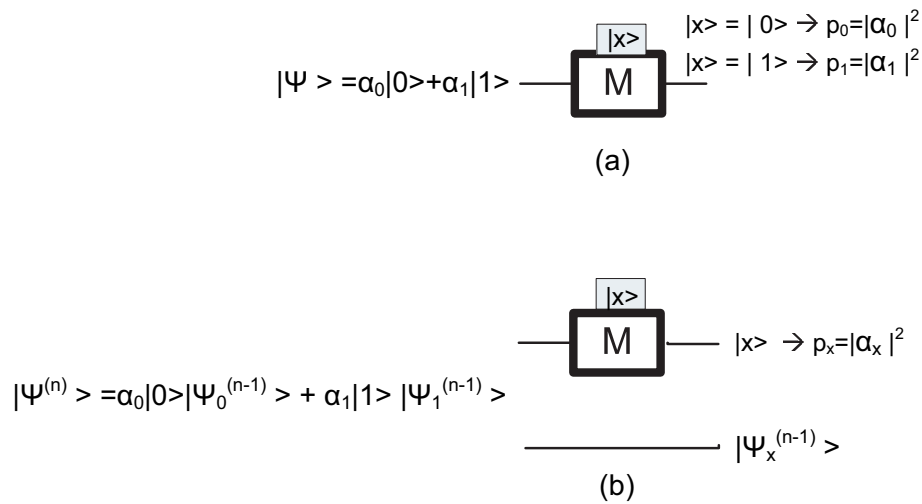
$|\Psi> = \alpha_0|0> + \alpha_1|1>$

|x>

M

$|x> = |0> \rightarrow p_0 = |\alpha_0|^2$

$|x> = |1> \rightarrow p_1 = |\alpha_1|^2$

(a)

|x>

M

$|x> \rightarrow p_x = |\alpha_x|^2$

$|\Psi^{(n)}> = \alpha_0|0>|\Psi_0^{(n-1)}> + \alpha_1|1>|\Psi_1^{(n-1)}>$

$|\Psi_x^{(n-1)}>$

(b)